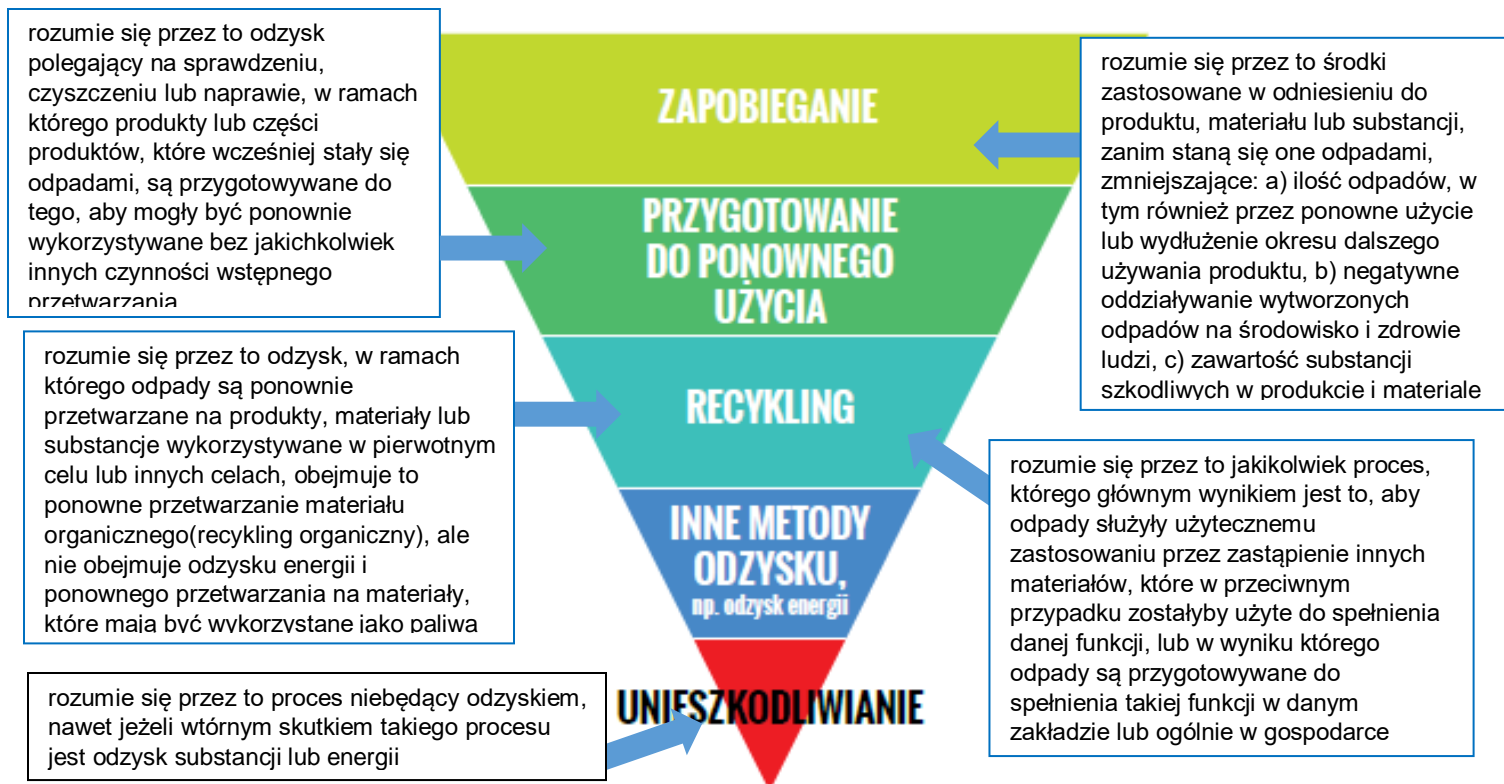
rozumie się przez to odzysk polegający na sprawdzeniu, czyszczeniu lub naprawie, w ramach którego produkty lub części produktów, które wcześniej stały się odpadami, są przygotowywane do tego, aby mogły być ponownie wykorzystywane bez jakichkolwiek innych czynności wstępnego przetwarzania

ZAPOBIEGANIE

rozumie się przez to środki zastosowane w odniesieniu do produktu, materiału lub substancji, zanim staną się one odpadami, zmniejszające: a) ilość odpadów, w tym również przez ponowne użycie lub wydłużenie okresu dalszego używania produktu, b) negatywne oddziaływanie wytworzonych odpadów na środowisko i zdrowie ludzi, c) zawartość substancji szkodliwych w produkcie i materiale

PRZYGOTOWANIE DO PONOWNEGO UŻYCIA

rozumie się przez to odzysk, w ramach którego odpady są ponownie przetwarzane na produkty, materiały lub substancje wykorzystywane w pierwotnym celu lub innych celach, obejmuje to ponowne przetwarzanie materiału organicznego(recykling organiczny), ale nie obejmuje odzysku energii i ponownego przetwarzania na materiały, które mają być wykorzystane jako paliwa

RECYKLING

rozumie się przez to jakikolwiek proces, którego głównym wynikiem jest to, aby odpady służyły użytecznemu zastosowaniu przez zastąpienie innych materiałów, które w przeciwnym przypadku zostałyby użyte do spełnienia danej funkcji, lub w wyniku którego odpady są przygotowywane do spełnienia takiej funkcji w danym zakładzie lub ogólnie w gospodarce

INNE METODY ODZYSKU, np. odzysk energii

rozumie się przez to proces niebędący odzyskiem, nawet jeżeli wtórnym skutkiem takiego procesu jest odzysk substancji lub energii

UNIESZKODLIWIANIE